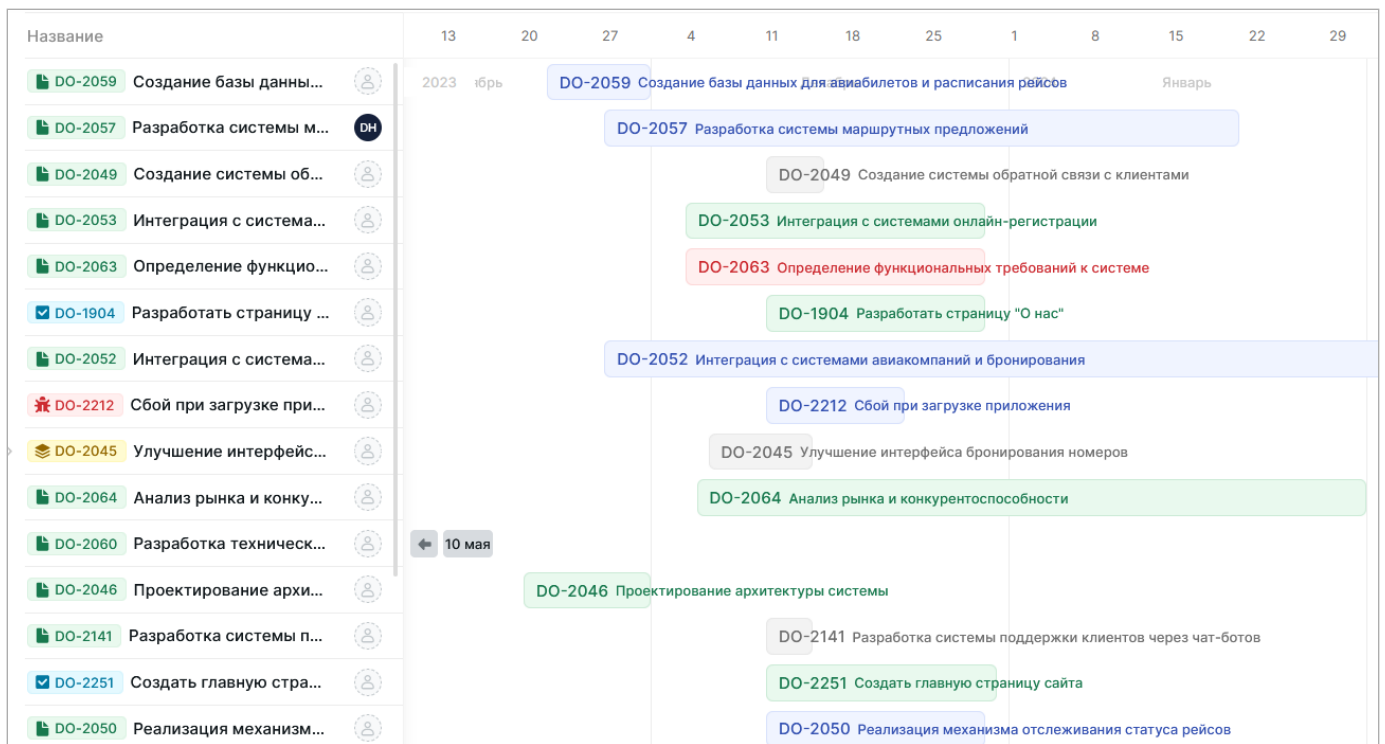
Название

13 20 27 4 11 18 25 1 8 15 22 29

2023 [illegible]брь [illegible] Январь

DO-2059 Создание базы данны...
DO-2057 Разработка системы м... DH
DO-2049 Создание системы об...
DO-2053 Интеграция с система...
DO-2063 Определение функцио...
DO-1904 Разработать страницу ...
DO-2052 Интеграция с система...
DO-2212 Сбой при загрузке при...
DO-2045 Улучшение интерфейс...
DO-2064 Анализ рынка и конку...
DO-2060 Разработка техническ...
DO-2046 Проектирование архи...
DO-2141 Разработка системы п...
DO-2251 Создать главную стра...
DO-2050 Реализация механизм...

DO-2059 Создание базы данных для авиабилетов и расписания рейсов
DO-2057 Разработка системы маршрутных предложений
DO-2049 Создание системы обратной связи с клиентами
DO-2053 Интеграция с системами онлайн-регистрации
DO-2063 Определение функциональных требований к системе
DO-1904 Разработать страницу "О нас"
DO-2052 Интеграция с системами авиакомпаний и бронирования
DO-2212 Сбой при загрузке приложения
DO-2045 Улучшение интерфейса бронирования номеров
DO-2064 Анализ рынка и конкурентоспособности
10 мая
DO-2046 Проектирование архитектуры системы
DO-2141 Разработка системы поддержки клиентов через чат-ботов
DO-2251 Создать главную страницу сайта
DO-2050 Реализация механизма отслеживания статуса рейсов